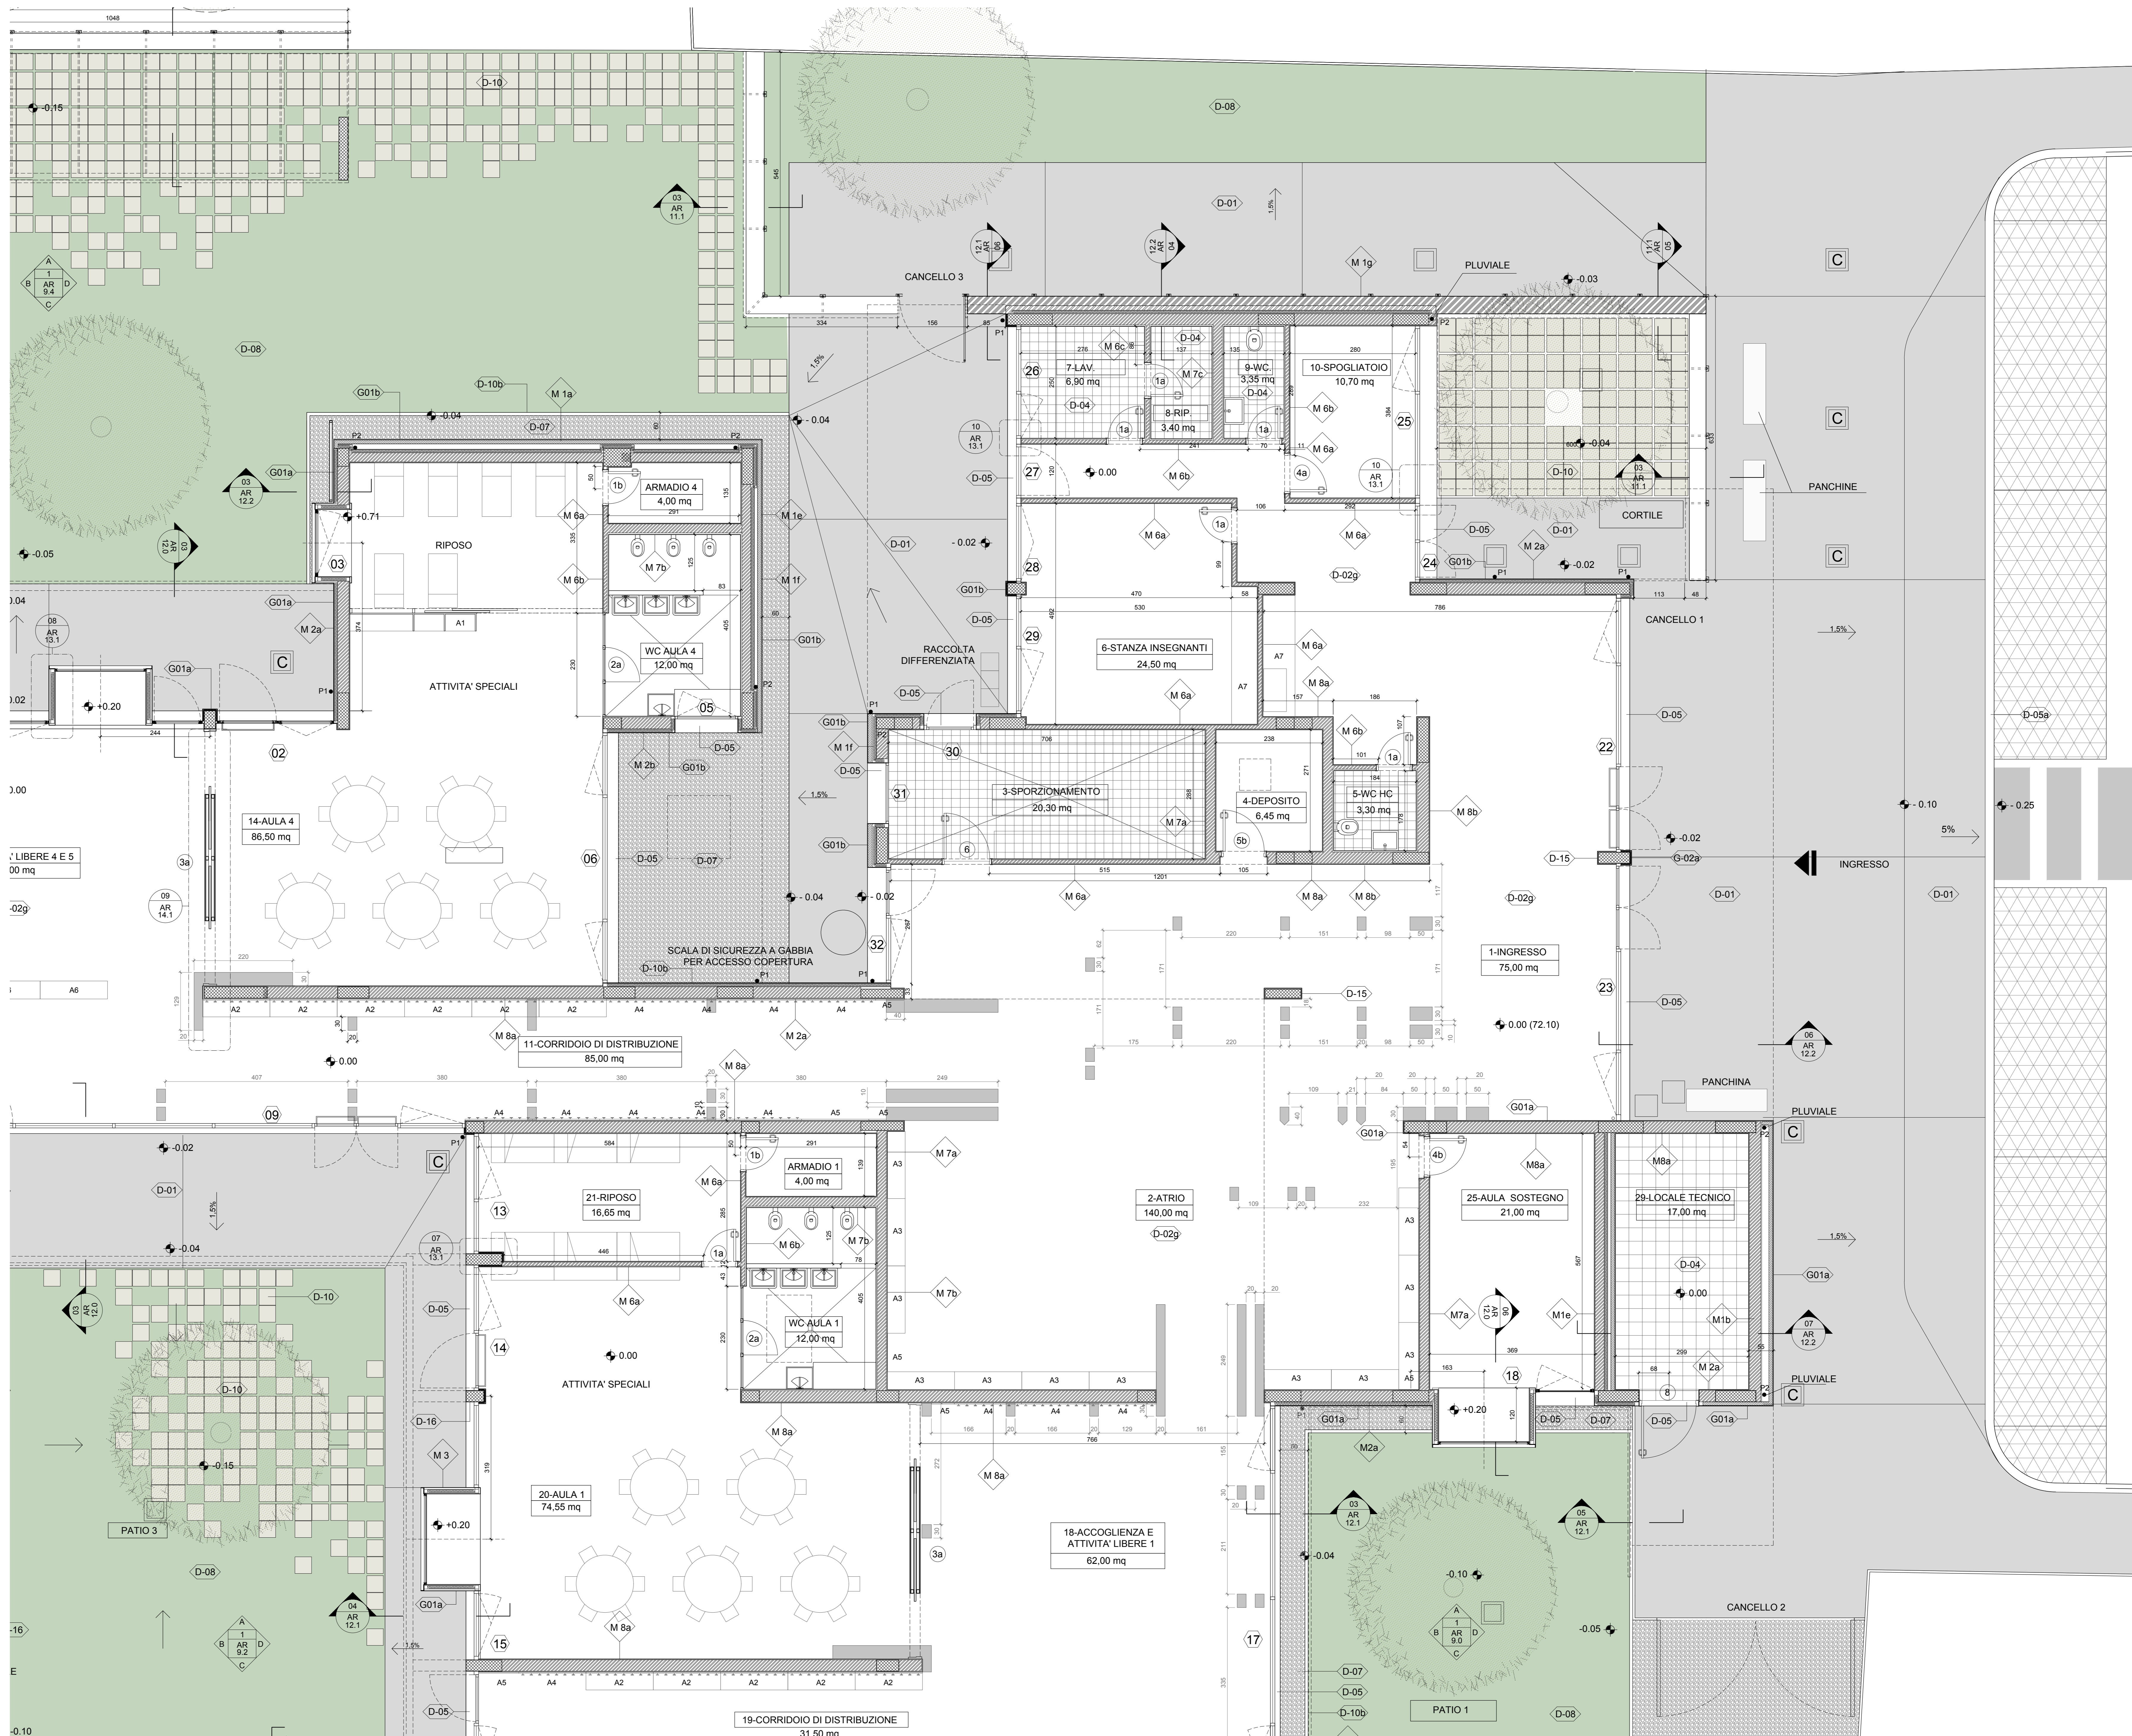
CANCELLO 3
PLUVIALE
-0.03
7-LAV.
6,90 mq
8-RIP.
3,40 mq
9-WC
3,35 mq
10-SPOGLIATOIO
10,70 mq
ARMADIO 4
4,00 mq
RIPOSO
+0.71
WC AULA 4
12,00 mq
ATTIVITA' SPECIALI
14-AULA 4
86,50 mq
6-STANZA INSEGNANTI
24,50 mq
RACCOLTA DIFFERENZIATA
3-SPORZIONAMENTO
20,30 mq
4-DEPOSITO
6,45 mq
5-WC HC
3,30 mq
CORTILE
PANCHINE
CANCELLO 1
1-INGRESSO
75,00 mq
INGRESSO
5%
SCALA DI SICUREZZA A GABBIA PER ACCESSO COPERTURA
11-CORRIDOIO DI DISTRIBUZIONE
85,00 mq
0.00 (72.10)
PANCHINA
PLUVIALE
ARMADIO 1
4,00 mq
21-RIPOSO
16,65 mq
2-ATRIO
140,00 mq
25-AULA SOSTEGNO
21,00 mq
29-LOCALE TECNICO
17,00 mq
WC AULA 1
12,00 mq
ATTIVITA' SPECIALI
20-AULA 1
74,55 mq
18-ACCOGLIENZA E ATTIVITA' LIBERE 1
62,00 mq
PATIO 3
PATIO 1
CANCELLO 2
19-CORRIDOIO DI DISTRIBUZIONE
31,50 mq
LIBERE 4 E 5
00 mq